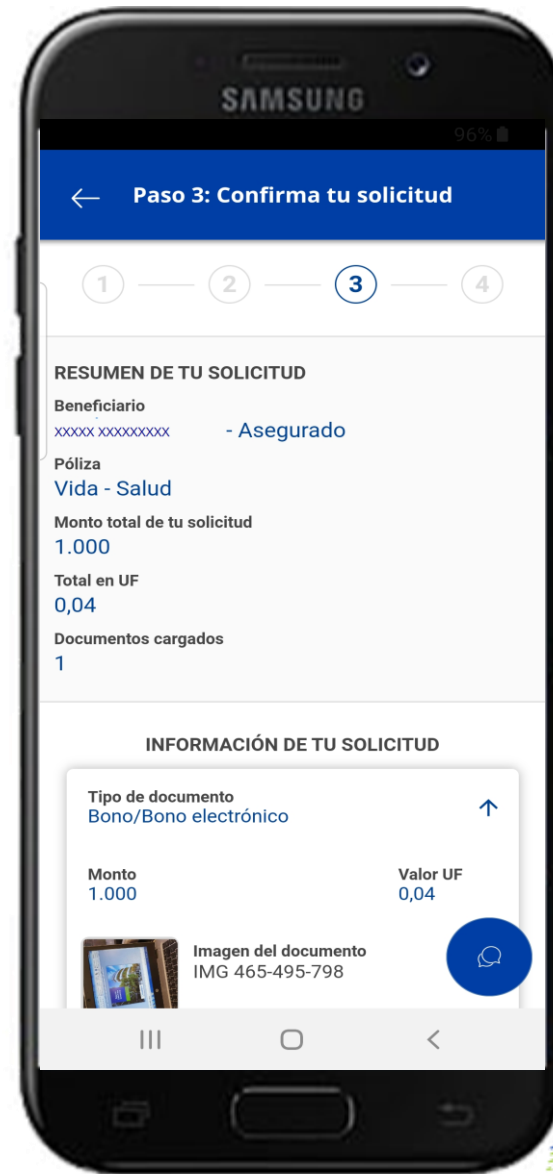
SAMSUNG

96%

← Paso 3: Confirma tu solicitud

1 2 3 4

RESUMEN DE TU SOLICITUD

Beneficiario
xxxxx xxxxxxxxx - Asegurado

Póliza
Vida - Salud

Monto total de tu solicitud
1.000

Total en UF
0,04

Documentos cargados
1

INFORMACIÓN DE TU SOLICITUD

Tipo de documento
Bono/Bono electrónico

Monto
1.000

Valor UF
0,04

Imagen del documento
IMG 465-495-798